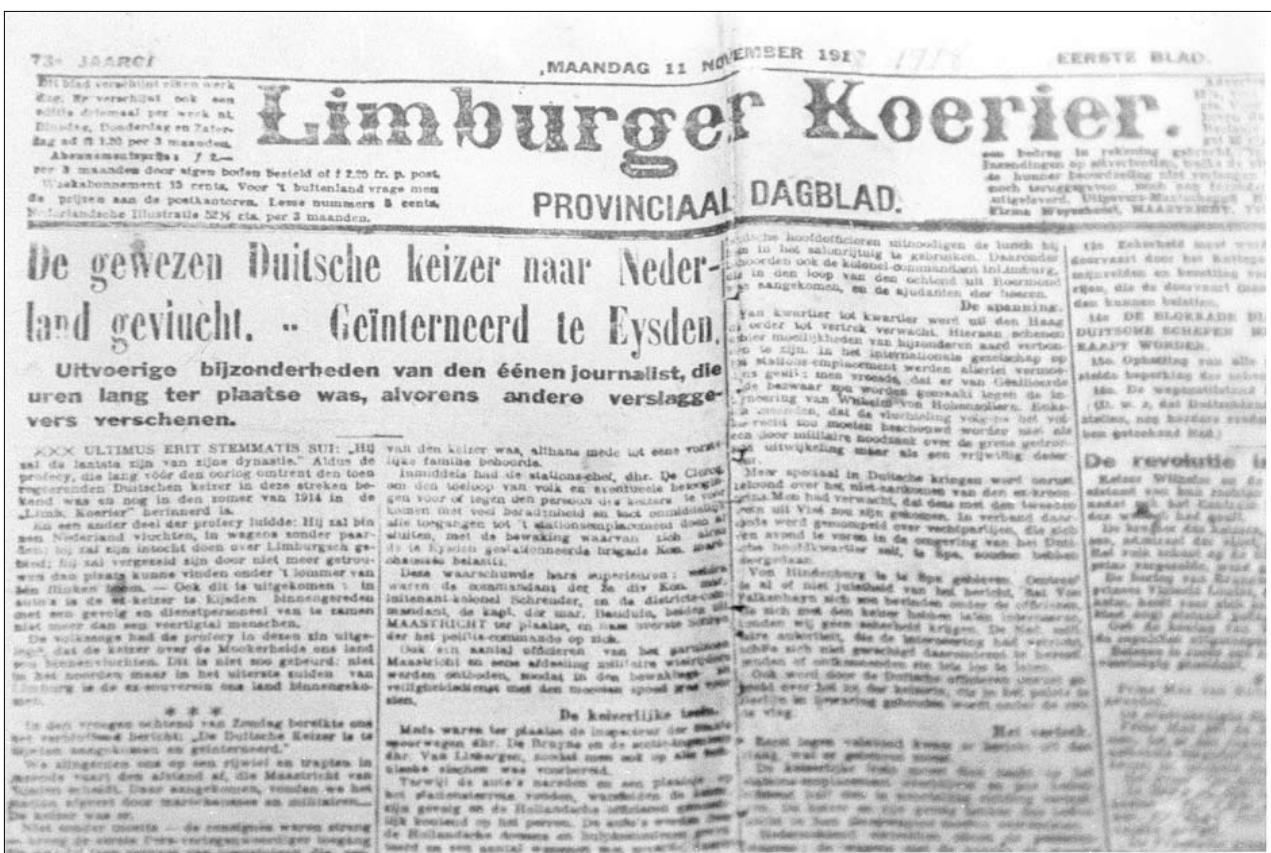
73e JAARG. ,MAANDAG 11 NOVEMBER 1918 1918 EERSTE BLAD.

Dit blad verschijnt eiken werk dag. Er verschijnt ook een editie driemaal per week n.l. Dinsdag, Donderdag en Zaterdag ad f 1.20 per 3 maanden.

Abonnementsprijs: f 2.— per 3 maanden door eigen boden Besteld of f 2.25 fr. p. post. Weekabonnement 15 cents. Voor 't buitenland vrage men de prijzen aan de postkantoren. Losse nummers 5 cents. Nederlandsche Illustratie 52½ cts. per 3 maanden.

Limburger Koerier.

PROVINCIAAL DAGBLAD.

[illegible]

De gewezen Duitsche keizer naar Nederland gevlucht. -- Geïnterneerd te Eysden.

Uitvoerige bijzonderheden van den éénen journalist, die uren lang ter plaatse was, alvorens andere verslaggevers verschenen.

XXX ULTIMUS ERIT STEMMATIS SUI: „Hij zal de laatste zijn van zijne dynastie." Aldus de profecy, die lang vóór den oorlog omtrent den toen regeerenden Duitschen keizer in deze streken bekend was en ook in den zomer van 1914 in de „Limb. Koerier" herinnerd is.

En een ander deel der profecy luidde: Hij zal binnen Nederland vluchten, in wagens zonder paarden; hij zal zijn intocht doen over Limburgsch gebied; hij zal vergezeld zijn door niet meer getrouwen dan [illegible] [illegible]

De volksmond had de profecy in dezen zin uitgelegd, dat de keizer over de Mookerheide ons land zou binnenvluchten. Dit is niet zoo gebeurd: niet in het noorden maar in het uiterste zuiden van Limburg is de ex-souverein ons land binnengekomen.

* * *

In den vroegen ochtend van Zondag bereikte ons het verbluffend bericht: „De Duitsche Keizer is te Eysden aangekomen en geïnterneerd."

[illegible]

De keizer was er.

Niet zonder moeite — de consignes waren streng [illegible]

van den keizer was, althans mede tot eene vorstelijke familie behoorde.

Inmiddels had de stationschef, dhr. De Clercq, om den toeloop van volk en eventueele betoogingen voor of tegen den persoon des keizers te voorkomen met veel doortastendheid en tact onmiddellijk alle toegangen tot 't stationsemplacement doen afsluiten, met de bewaking waarvan zich aldra de te Eysden gestationneerde brigade Kon. Marechaussee belastte.

Deze waarschuwde hare superieuren: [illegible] de commandant der 3e div. Kon. Mar., luitenant-kolonel Schroeder, en de districts-commandant, de kapt. der mar. Beaufort, beiden uit MAASTRICHT ter plaatse, en nam voorste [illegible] het politie-commando op zich.

Ook een aantal officieren van het garnizoen Maastricht en eene afdeeling militaire wielrijders werden ontboden, zoodat in den bewaking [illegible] veiligheidsdienst met den meesten spoed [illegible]

De keizerlijke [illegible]

Mede waren ter plaatse de inspecteur der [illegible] dhr. De Bruyne en de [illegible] dhr. Van Limburgen, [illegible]

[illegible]

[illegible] hoofdofficieren uitnoodigen de lunch bij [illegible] in het salonrijtuig te gebruiken. Daaronder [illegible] ook de kolonel-commandant in Limburg, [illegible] in den loop van den ochtend uit Roermond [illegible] aangekomen, en de adjudanten der heeren.

De spanning.

Van kwartier tot kwartier werd uit den Haag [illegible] order tot vertrek verwacht. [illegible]

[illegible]

Meer speciaal in Duitsche kringen werd omtrent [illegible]

Von Hindenburg is te Spa gebleven. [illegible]

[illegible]

Het vertrek.

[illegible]

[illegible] Eckeheid moet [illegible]

14e DE BLOKKADE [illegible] DUITSCHE SCHEPEN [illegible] KAAPT WORDEN.

15e Opheffing van alle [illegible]

16e De wapenstilstand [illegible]

De revolutie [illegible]

Keizer Wilhelm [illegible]

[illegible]